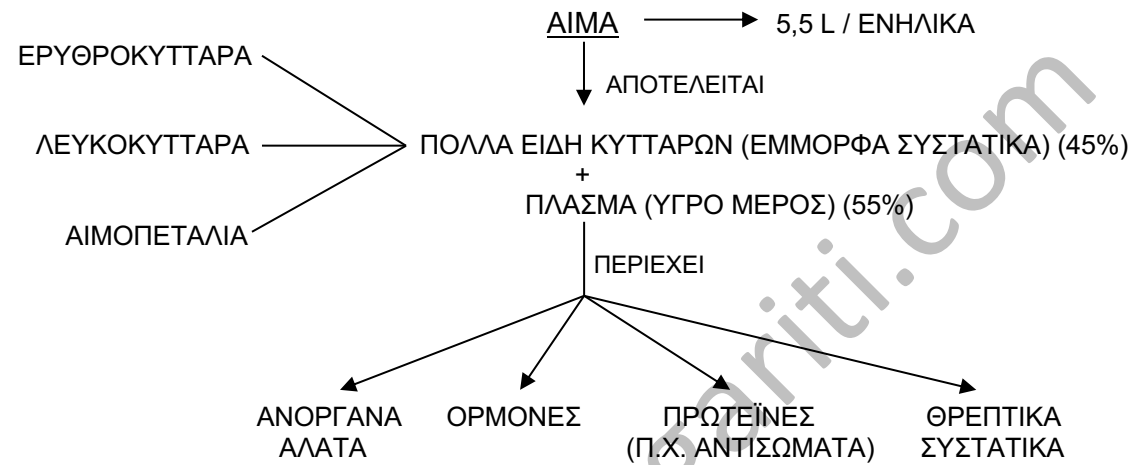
ΑΙΜΑ → 5,5 L / ΕΝΗΛΙΚΑ

ΑΠΟΤΕΛΕΙΤΑΙ

ΕΡΥΘΡΟΚΥΤΤΑΡΑ

ΛΕΥΚΟΚΥΤΤΑΡΑ

ΑΙΜΟΠΕΤΑΛΙΑ

ΠΟΛΛΑ ΕΙΔΗ ΚΥΤΤΑΡΩΝ (ΕΜΜΟΡΦΑ ΣΥΣΤΑΤΙΚΑ) (45%)
+
ΠΛΑΣΜΑ (ΥΓΡΟ ΜΕΡΟΣ) (55%)

ΠΕΡΙΕΧΕΙ

ΑΝΟΡΓΑΝΑ ΑΛΑΤΑ

ΟΡΜΟΝΕΣ

ΠΡΩΤΕΪΝΕΣ (Π.Χ. ΑΝΤΙΣΩΜΑΤΑ)

ΘΡΕΠΤΙΚΑ ΣΥΣΤΑΤΙΚΑ

xaritì.com